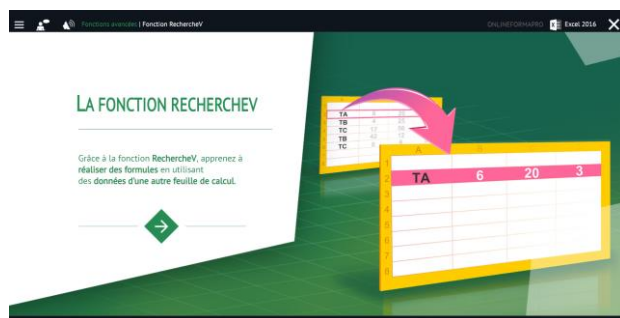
Fonctions avancées | Fonction RechercheV

ONLINEFORMAPRO Excel 2016

LA FONCTION RECHERCHEV

Grâce à la fonction RechercheV, apprenez à réaliser des formules en utilisant des données d'une autre feuille de calcul.

| TA | | |
|---|---|---|
| TB | | |
| TC | | |
| TB | | |
| TC | | |

| | A | | | |
|---|---|---|---|---|
| 1 | | | | |
| 2 | TA | 6 | 20 | 3 |
| 3 | | | | |
| 4 | | | | |
| 5 | | | | |
| 6 | | | | |
| 7 | | | | |
| 8 | | | | |